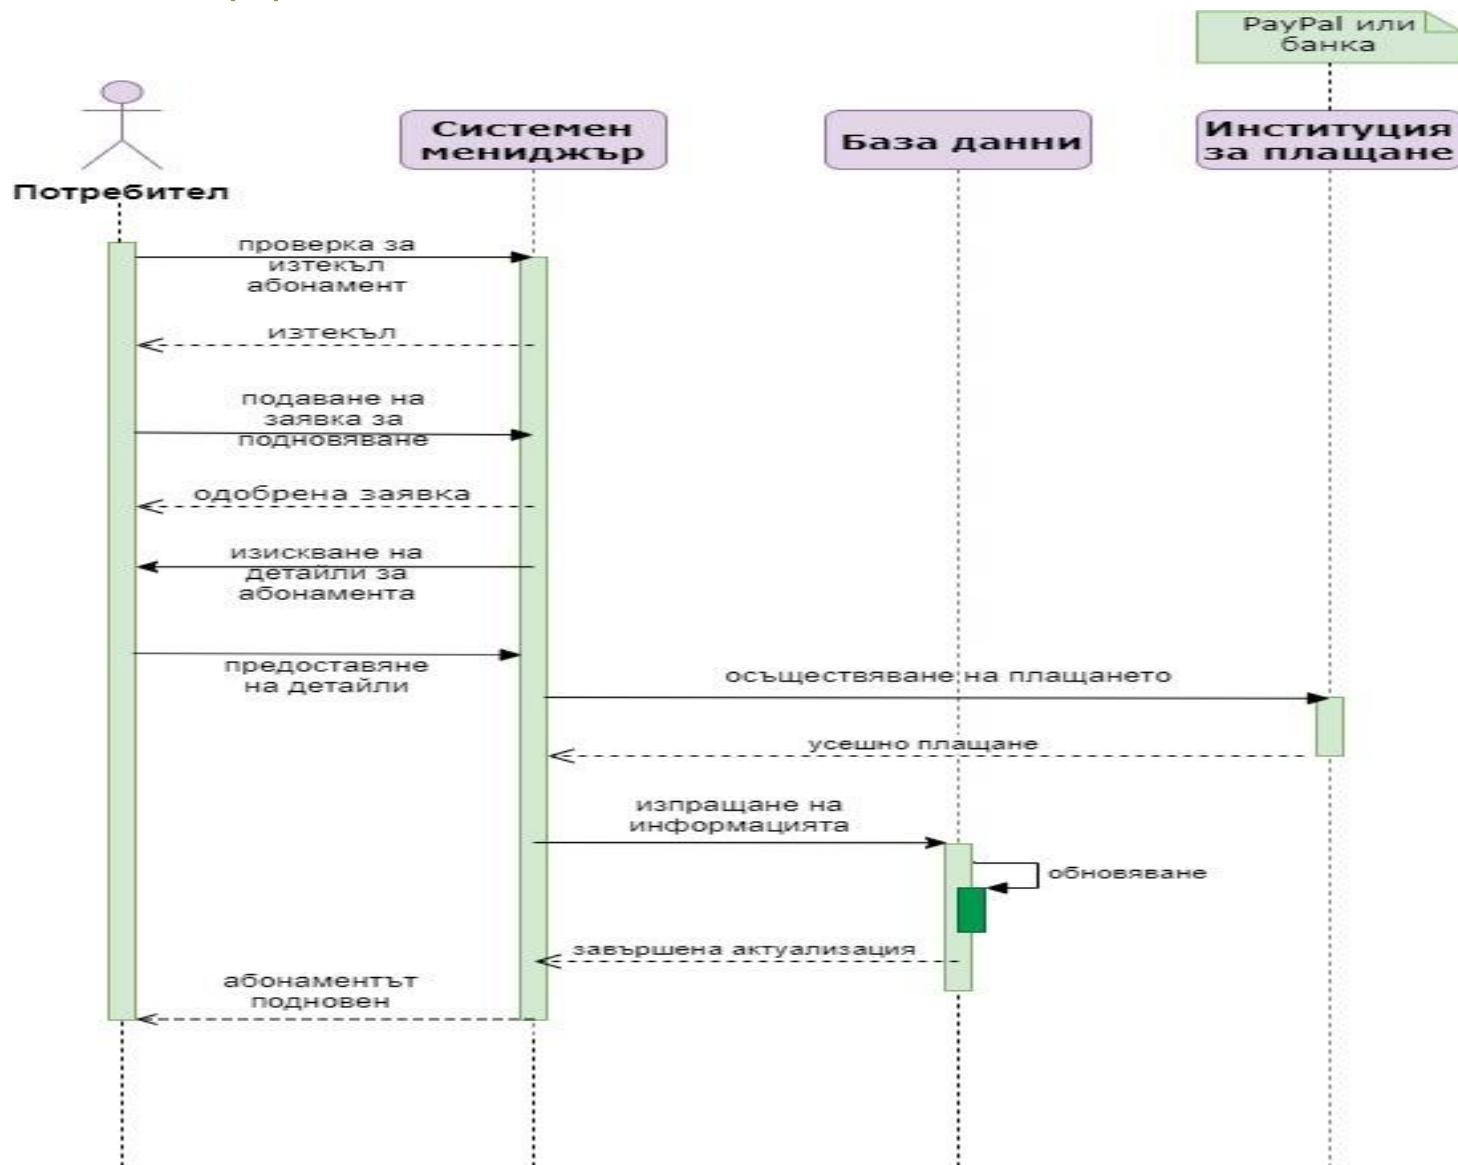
PayPal или банка

Потребител

Системен мениджър

База данни

Институция за плащане

проверка за изтекъл абонамент

изтекъл

подаване на заявка за подновяване

одобрена заявка

изискване на детайли за абонамента

предоставяне на детайли

осъществяване на плащането

усешно плащане

изпращане на информацията

обновяване

завършена актуализация

абонаментът подновен